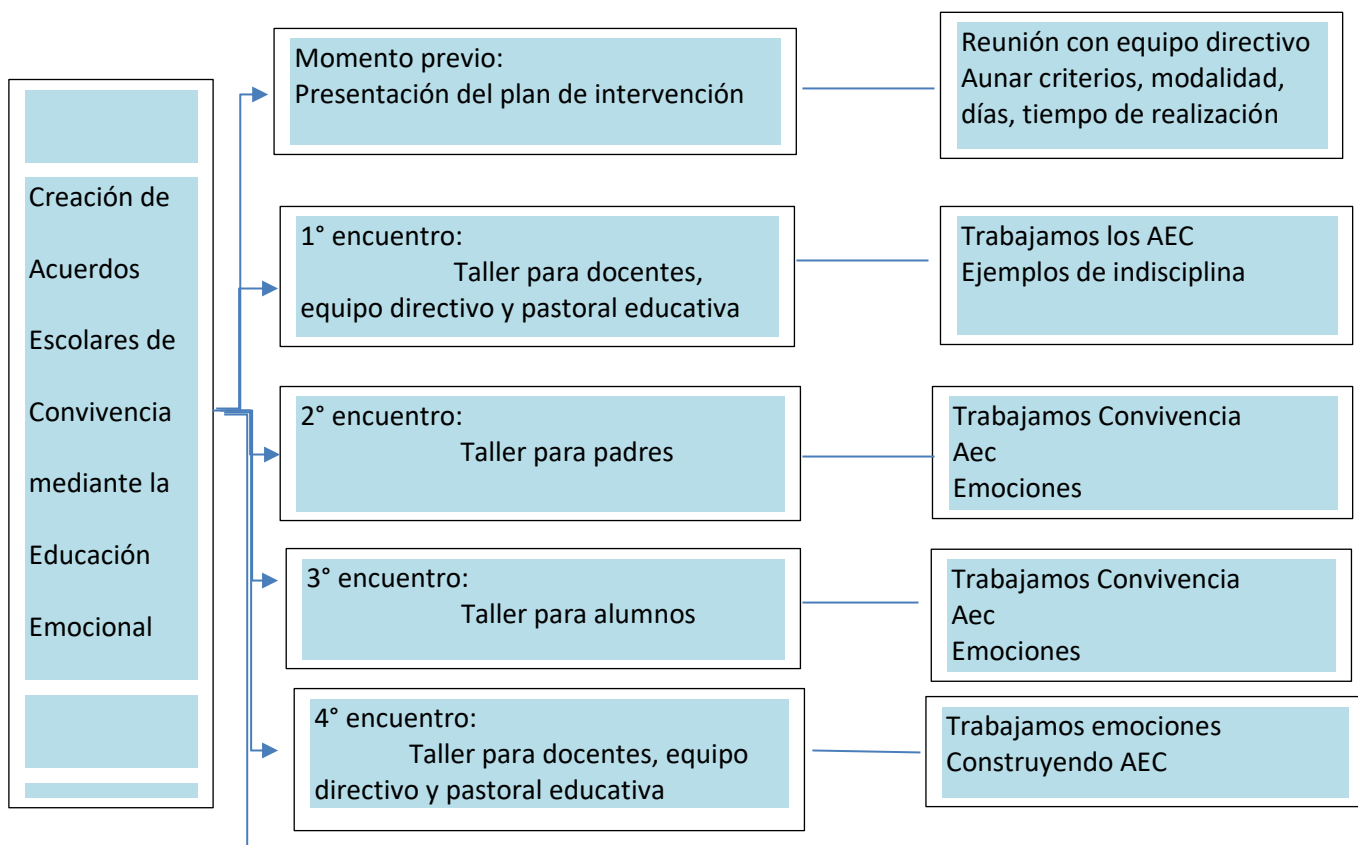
Creación de Acuerdos Escolares de Convivencia mediante la Educación Emocional

Momento previo:
Presentación del plan de intervención

Reunión con equipo directivo
Aunar criterios, modalidad, días, tiempo de realización

1° encuentro:
Taller para docentes, equipo directivo y pastoral educativa

Trabajamos los AEC
Ejemplos de indisciplina

2° encuentro:
Taller para padres

Trabajamos Convivencia
Aec
Emociones

3° encuentro:
Taller para alumnos

Trabajamos Convivencia
Aec
Emociones

4° encuentro:
Taller para docentes, equipo directivo y pastoral educativa

Trabajamos emociones
Construyendo AEC